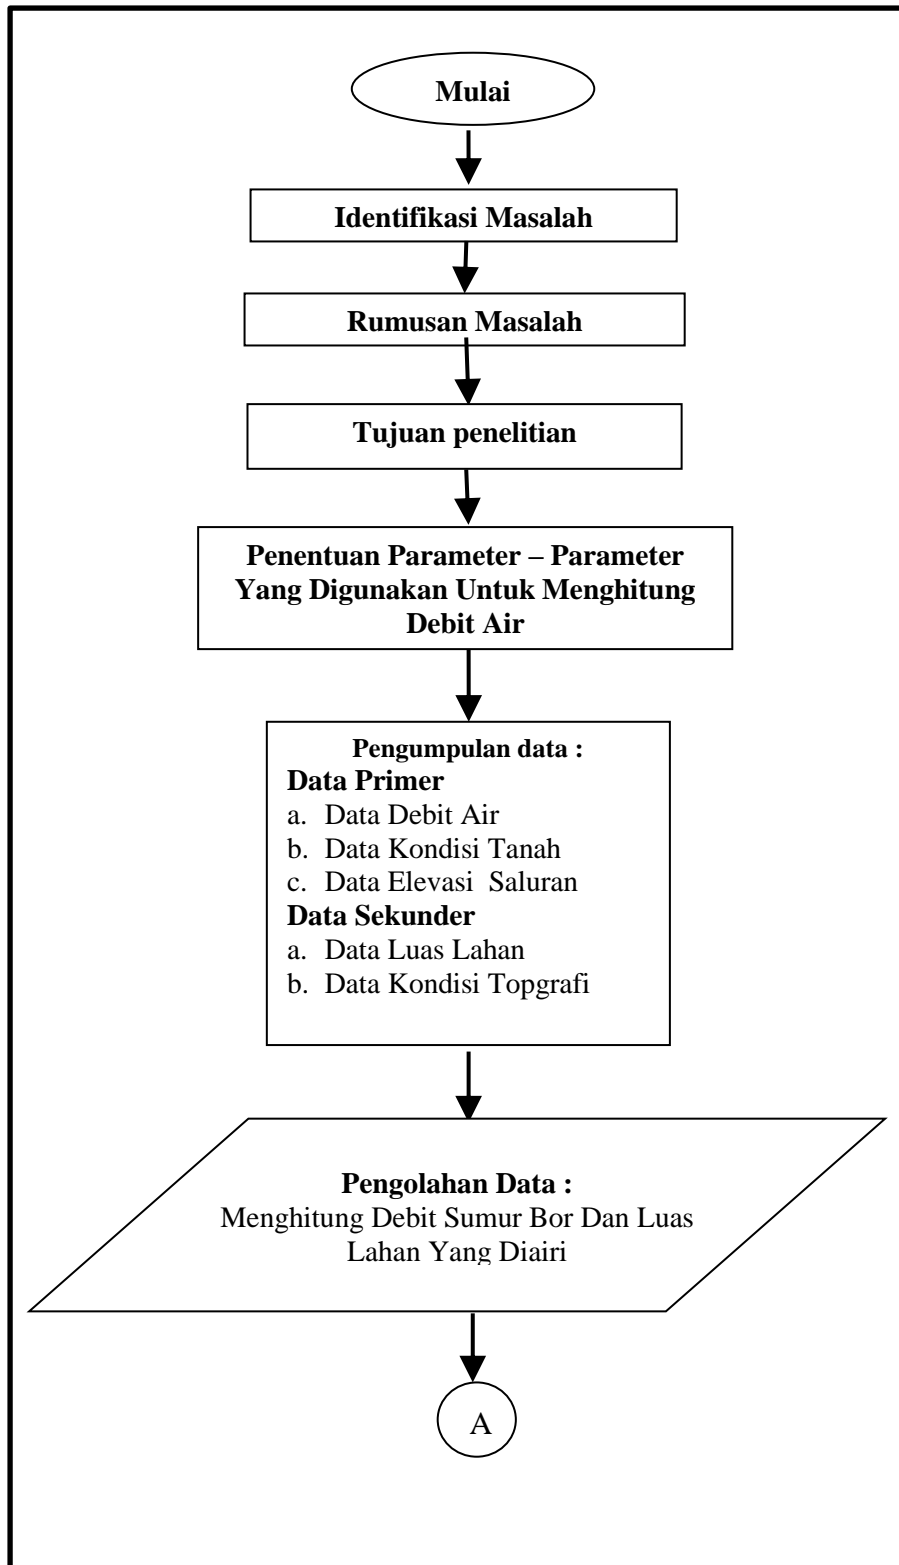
Mulai

Identifikasi Masalah

Rumusan Masalah

Tujuan penelitian

Penentuan Parameter – Parameter Yang Digunakan Untuk Menghitung Debit Air

Pengumpulan data :
Data Primer
a. Data Debit Air
b. Data Kondisi Tanah
c. Data Elevasi Saluran
Data Sekunder
a. Data Luas Lahan
b. Data Kondisi Topgrafi

Pengolahan Data :
Menghitung Debit Sumur Bor Dan Luas Lahan Yang Diairi

A